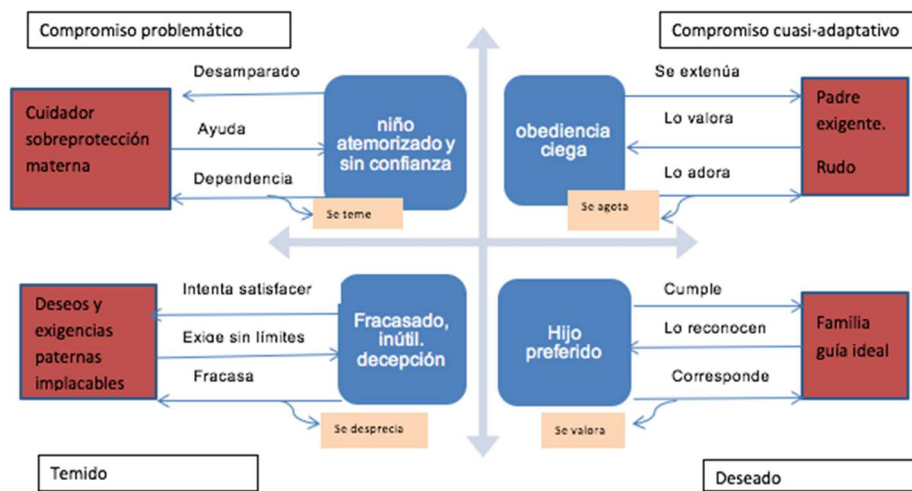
Compromiso problemático

Compromiso cuasi-adaptativo

Cuidador sobreprotección materna

Desamparado

Ayuda

Dependencia

niño atemorizado y sin confianza

Se teme

obediencia ciega

Se agota

Se extenúa

Lo valora

Lo adora

Padre exigente.

Rudo

Deseos y exigencias paternas implacables

Intenta satisfacer

Exige sin límites

Fracasa

Fracasado, inútil. decepción

Se desprecia

Hijo preferido

Se valora

Cumple

Lo reconocen

Corresponde

Familia guía ideal

Temido

Deseado